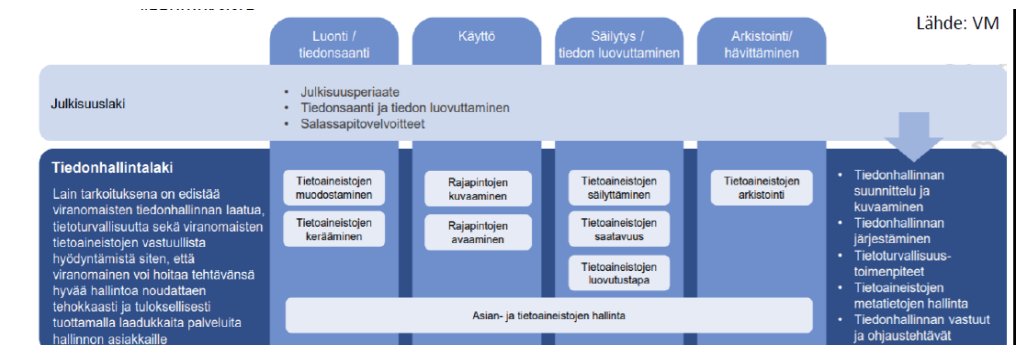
Lähde: VM

Luonti / tiedonsaanti

Käyttö

Säilytys / tiedon luovuttaminen

Arkistointi / hävittäminen

Julkisuuslaki

- Julkisuusperiaate
- Tiedonsaanti ja tiedon luovuttaminen
- Salassapitovelvoitteet

Tiedonhallintalaki

Lain tarkoituksena on edistää viranomaisten tiedonhallinnan laatua, tietoturvallisuutta sekä viranomaisten tietoaineistojen vastuullista hyödyntämistä siten, että viranomainen voi hoitaa tehtävänsä hyvää hallintoa noudattaen tehokkaasti ja tuloksellisesti tuottamalla laadukkaita palveluita hallinnon asiakkaille

Tietoaineistojen muodostaminen

Tietoaineistojen kerääminen

Rajapintojen kuvaaminen

Rajapintojen avaaminen

Tietoaineistojen säilyttäminen

Tietoaineistojen saatavuus

Tietoaineistojen luovutustapa

Tietoaineistojen arkistointi

Asian- ja tietoaineistojen hallinta

- Tiedonhallinnan suunnittelu ja kuvaaminen
- Tiedonhallinnan järjestäminen
- Tietoturvallisuustoimenpiteet
- Tietoaineistojen metatietojen hallinta
- Tiedonhallinnan vastuut ja ohjaustehtävät